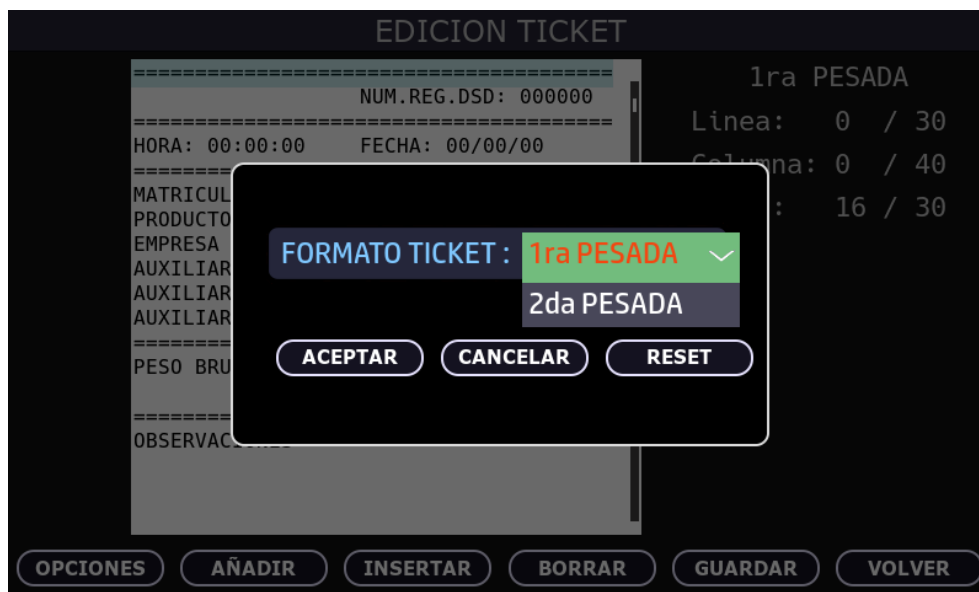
EDICION TICKET

========================================
NUM.REG.DSD: 000000
========================================
HORA: 00:00:00 FECHA: 00/00/00
=======
MATRICUL
PRODUCTO
EMPRESA
AUXILIAR
AUXILIAR
AUXILIAR
=======
PESO BRU

=======
OBSERVAC

1ra PESADA
Linea: 0 / 30
Columna: 0 / 40
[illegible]: 16 / 30

FORMATO TICKET : 1ra PESADA
2da PESADA

ACEPTAR CANCELAR RESET

OPCIONES AÑADIR INSERTAR BORRAR GUARDAR VOLVER